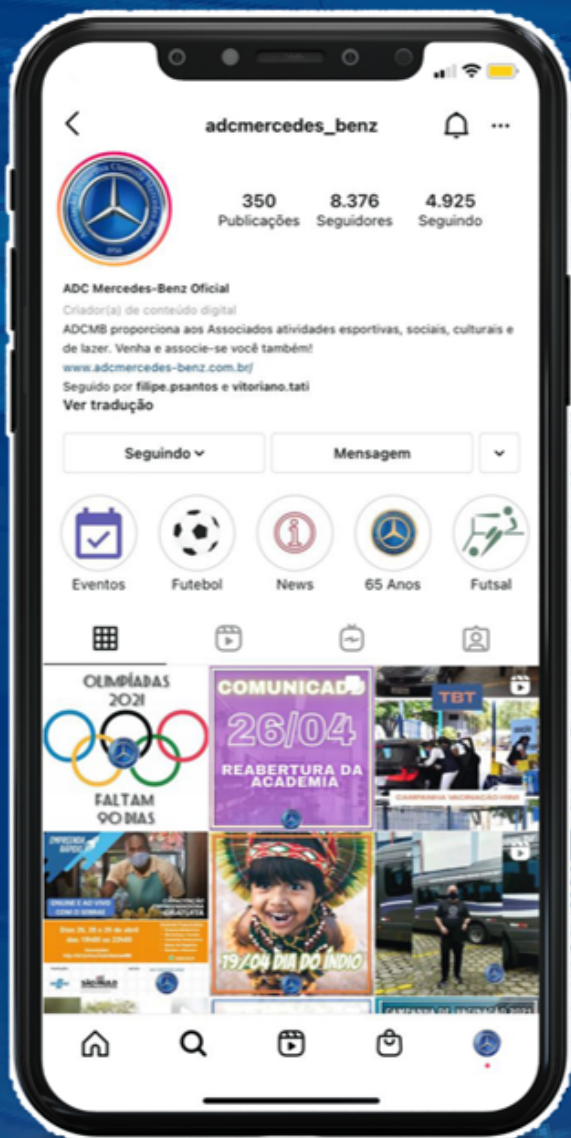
adcmercedes_benz

350
Publicações

8.376
Seguidores

4.925
Seguindo

ADC Mercedes-Benz Oficial
Criador(a) de conteúdo digital
ADCMB proporciona aos Associados atividades esportivas, sociais, culturais e de lazer. Venha e associe-se você também!
www.adcmercedes-benz.com.br/
Seguido por filipe.psantos e vitoriano.tati
Ver tradução

Seguindo
Mensagem

Eventos
Futebol
News
65 Anos
Futsal

OLIMPÍADAS 2021
FALTAM 90 DIAS

COMUNICADO
26/04
REABERTURA DA ACADEMIA

TBT
CAMPANHA VACINAÇÃO H1N1

ONLINE E AO VIVO
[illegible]
GRATUITA
Dias 26, 28 e 29 de abril das 19h00 às 22h00

19/04 DIA DO ÍNDIO